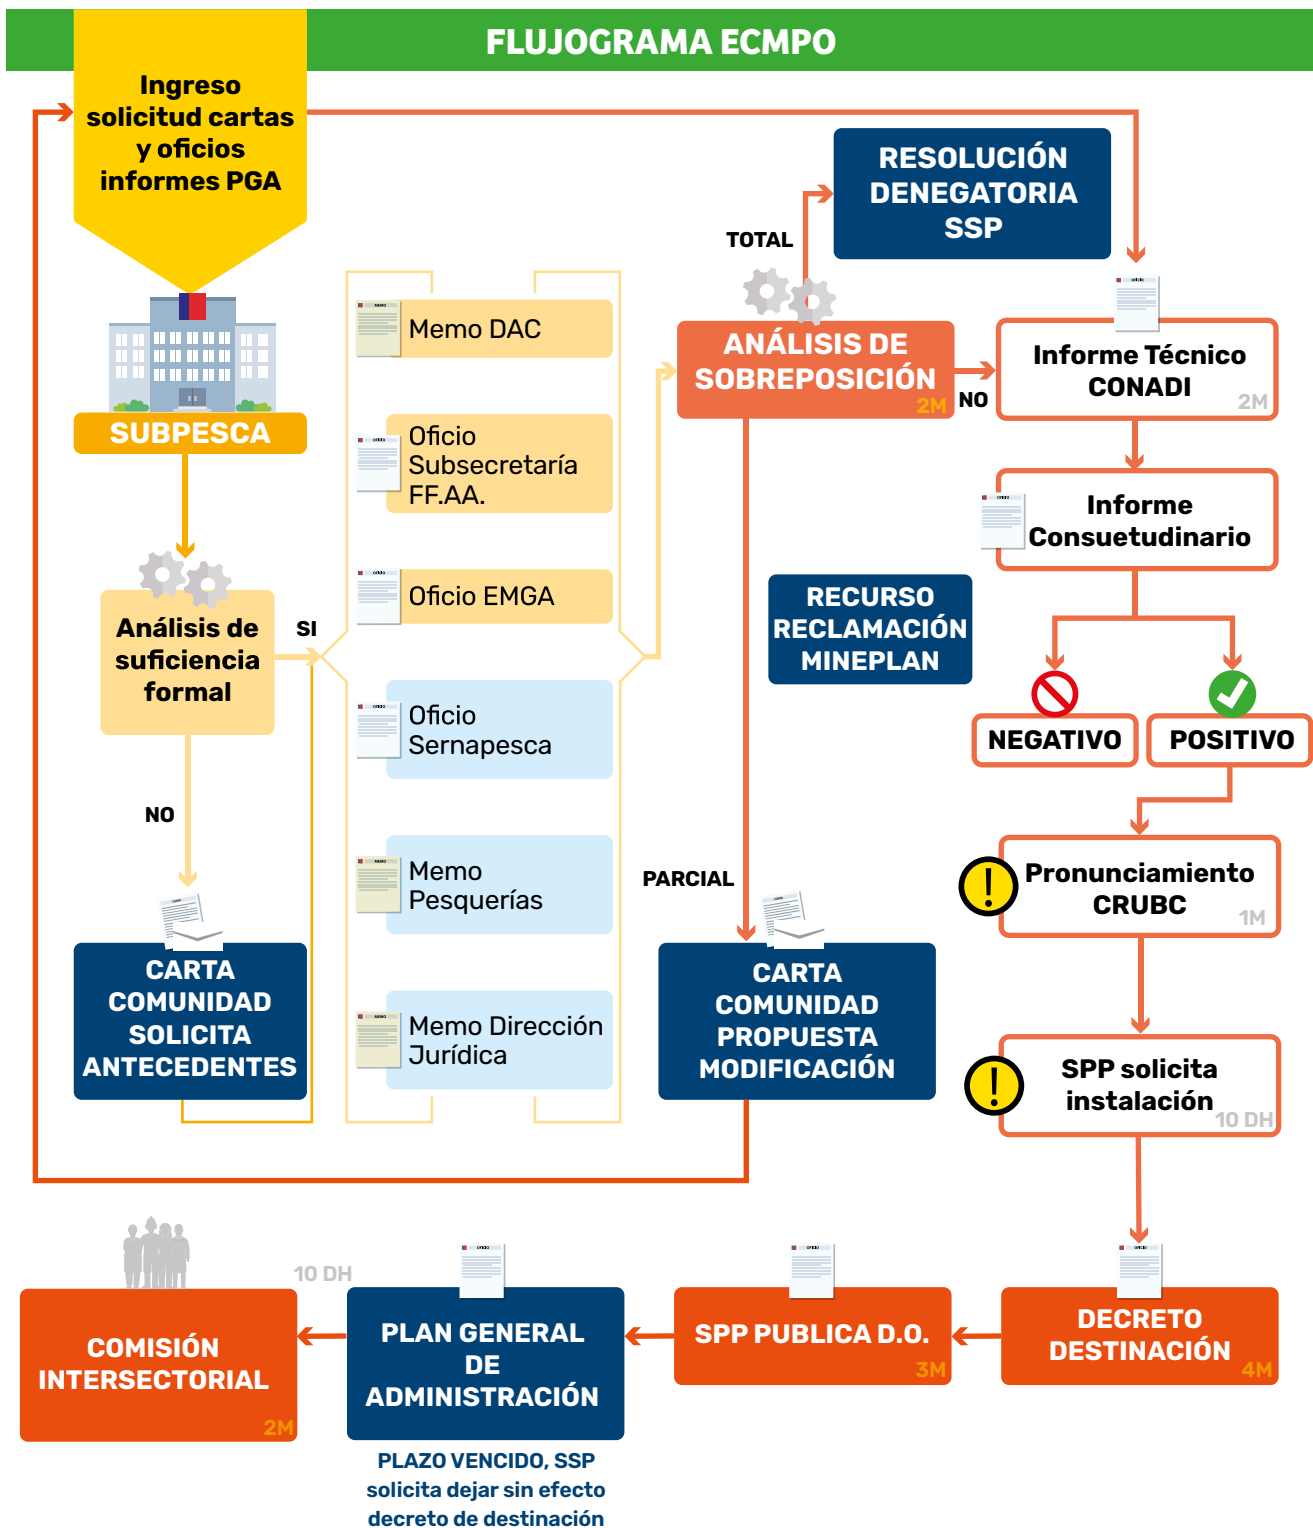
FLUJOGRAMA ECMPO

Ingreso solicitud cartas y oficios informes PGA

SUBPESCA

Análisis de suficiencia formal

SI

NO

CARTA COMUNIDAD SOLICITA ANTECEDENTES

Memo DAC

Oficio Subsecretaría FF.AA.

Oficio EMGA

Oficio Sernapesca

Memo Pesquerías

Memo Dirección Jurídica

TOTAL

RESOLUCIÓN DENEGATORIA SSP

ANÁLISIS DE SOBREPOSICIÓN 2M

NO

Informe Técnico CONADI 2M

Informe Consuetudinario

RECURSO RECLAMACIÓN MINEPLAN

NEGATIVO

POSITIVO

PARCIAL

CARTA COMUNIDAD PROPUESTA MODIFICACIÓN

Pronunciamiento CRUBC 1M

SPP solicita instalación 10 DH

10 DH

COMISIÓN INTERSECTORIAL 2M

PLAN GENERAL DE ADMINISTRACIÓN

PLAZO VENCIDO, SSP solicita dejar sin efecto decreto de destinación

SPP PUBLICA D.O. 3M

DECRETO DESTINACIÓN 4M